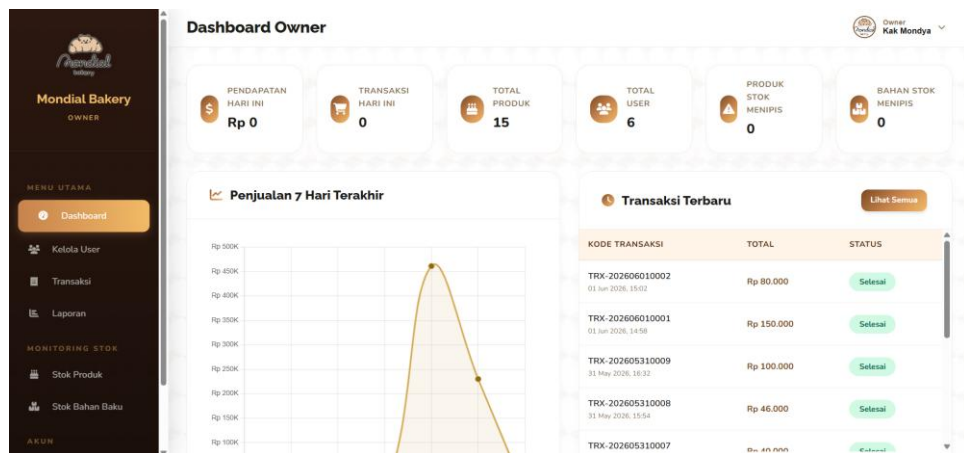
Mondial bakery

Mondial Bakery
OWNER

MENU UTAMA
Dashboard
Kelola User
Transaksi
Laporan

MONITORING STOK
Stok Produk
Stok Bahan Baku

AKUN

Dashboard Owner

Owner
Kak Mondya

PENDAPATAN HARI INI
Rp 0

TRANSAKSI HARI INI
0

TOTAL PRODUK
15

TOTAL USER
6

PRODUK STOK MENIPIS
0

BAHAN STOK MENIPIS
0

Penjualan 7 Hari Terakhir

Rp 500K
Rp 450K
Rp 400K
Rp 350K
Rp 300K
Rp 250K
Rp 200K
Rp 150K
Rp 100K

Transaksi Terbaru

Lihat Semua

| KODE TRANSAKSI | TOTAL | STATUS |
|---|---|---|
| TRX-202606010002 01 Jun 2026, 15:02 | Rp 80.000 | Selesai |
| TRX-202606010001 01 Jun 2026, 14:58 | Rp 150.000 | Selesai |
| TRX-202605310009 31 May 2026, 16:32 | Rp 100.000 | Selesai |
| TRX-202605310008 31 May 2026, 15:54 | Rp 46.000 | Selesai |
| TRX-202605310007 | Rp 40.000 | Selesai |